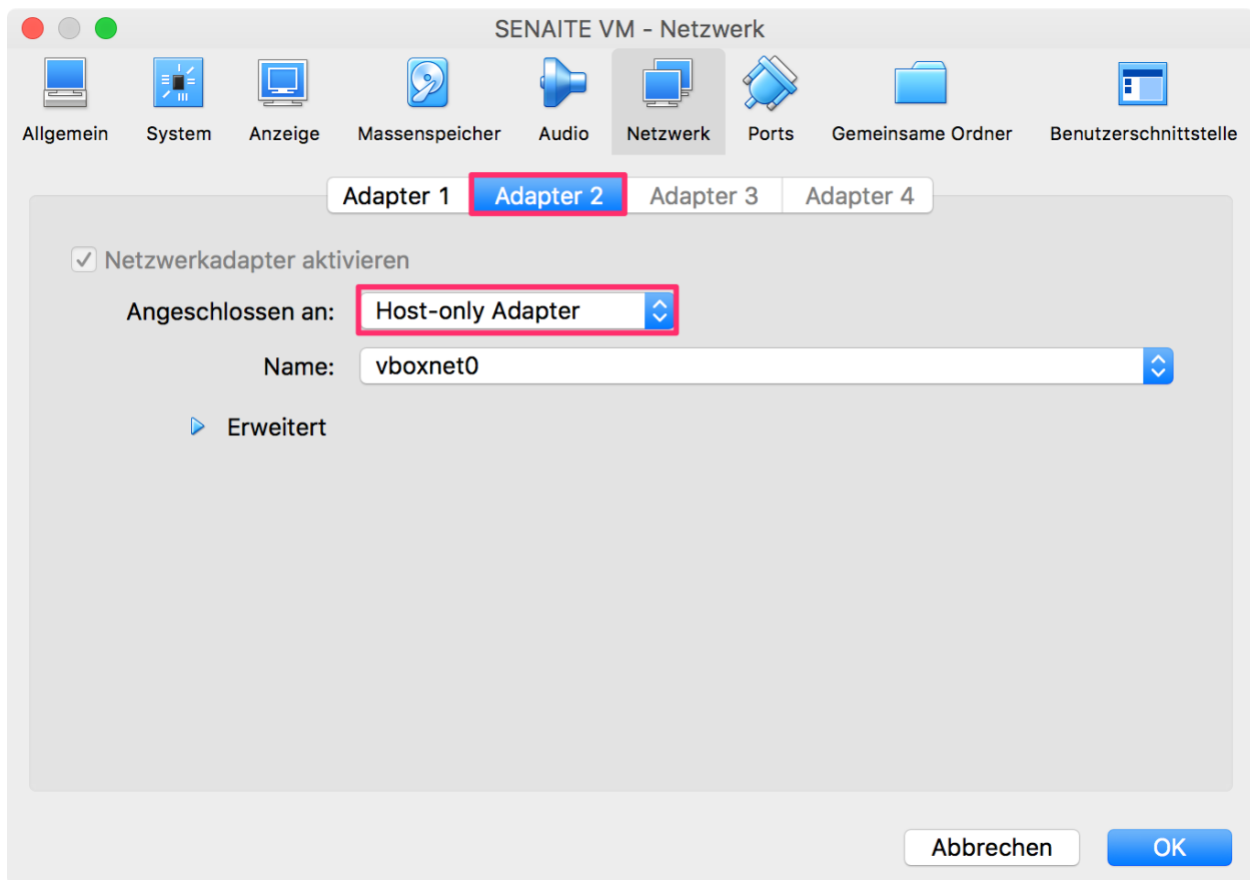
SENAITE VM - Netzwerk

Allgemein System Anzeige Massenspeicher Audio Netzwerk Ports Gemeinsame Ordner Benutzerschnittstelle

Adapter 1 Adapter 2 Adapter 3 Adapter 4

Netzwerkadapter aktivieren

Angeschlossen an: Host-only Adapter

Name: vboxnet0

Erweitert

Abbrechen OK